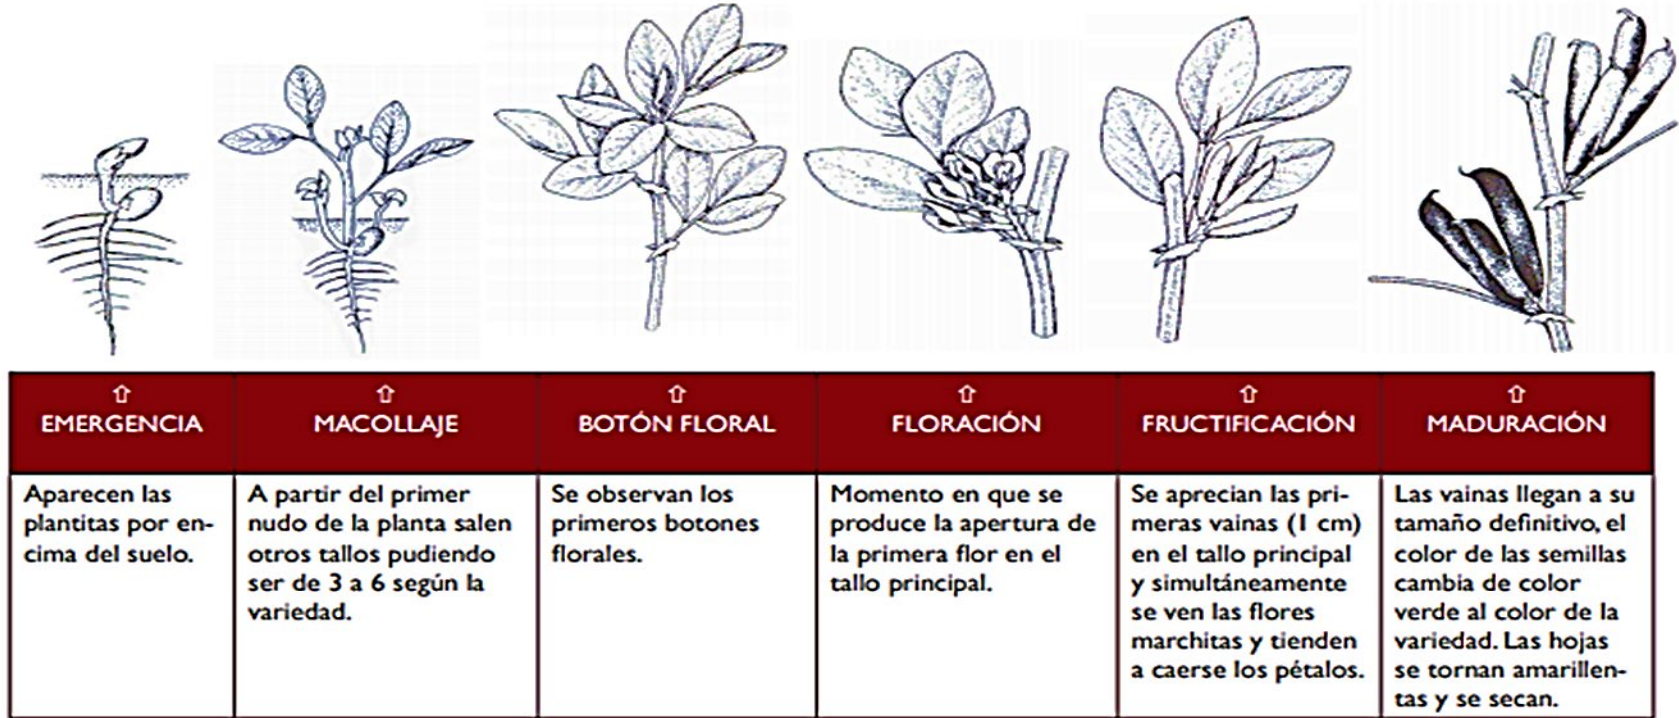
| ⇧ EMERGENCIA | ⇧ MACOLLAJE | ⇧ BOTÓN FLORAL | ⇧ FLORACIÓN | ⇧ FRUCTIFICACIÓN | ⇧ MADURACIÓN |
|---|---|---|---|---|---|
| Aparecen las plantitas por encima del suelo. | A partir del primer nudo de la planta salen otros tallos pudiendo ser de 3 a 6 según la variedad. | Se observan los primeros botones florales. | Momento en que se produce la apertura de la primera flor en el tallo principal. | Se aprecian las primeras vainas (1 cm) en el tallo principal y simultáneamente se ven las flores marchitas y tienden a caerse los pétalos. | Las vainas llegan a su tamaño definitivo, el color de las semillas cambia de color verde al color de la variedad. Las hojas se tornan amarillentas y se secan. |